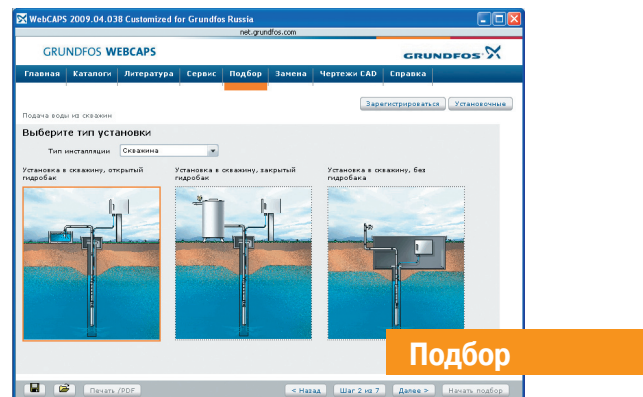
WebCAPS 2009.04.038 Customized for Grundfos Russia

net.grundfos.com

GRUNDFOS WEBCAPS

GRUNDFOS

Главная | Каталоги | Литература | Сервис | Подбор | Замена | Чертежи CAD | Справка

Зарегистрироваться | Установочные

Подача воды на скважин

Выберите тип установки

Тип инсталляции: Скважина

Установка в скважину, открытый гидробак

Установка в скважину, закрытый гидробак

Установка в скважину, без гидробака

Подбор

Печать /PDF

< Назад | Шаг 2 из 7 | Далее > | Начать подбор